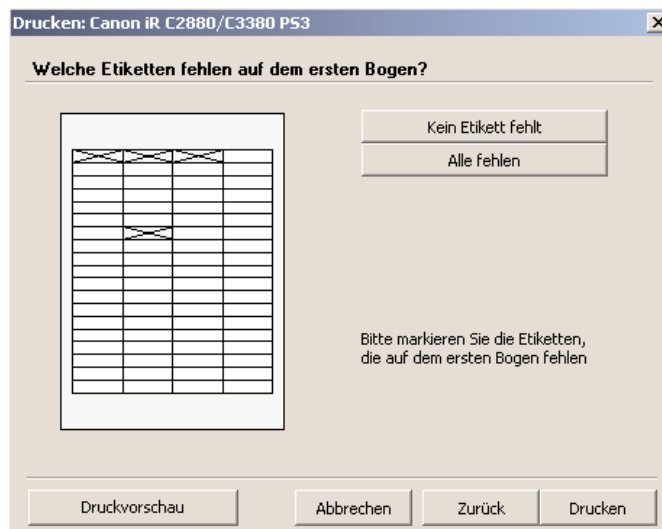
Drucken: Canon iR C2880/C3380 PS3

Welche Etiketten fehlen auf dem ersten Bogen?

Kein Etikett fehlt

Alle fehlen

Bitte markieren Sie die Etiketten, die auf dem ersten Bogen fehlen

Druckvorschau

Abbrechen

Zurück

Drucken